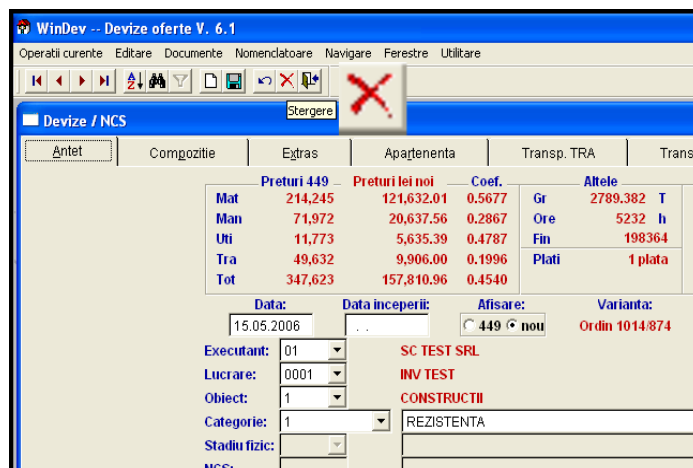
WinDev -- Devize oferte V. 6.1

Operatii curente Editare Documente Nomenclatoare Navigare Ferestre Utilitare

Stergere

Devize / NCS

Antet | Compozitie | Extras | Apartenenta | Transp. TRA | Trans

| | Preturi 449 | Preturi lei noi | Coef. |
|---|---|---|---|
| Mat | 214,245 | 121,632.01 | 0.5677 |
| Man | 71,972 | 20,637.56 | 0.2867 |
| Uti | 11,773 | 5,635.39 | 0.4787 |
| Tra | 49,632 | 9,906.00 | 0.1996 |
| Tot | 347,623 | 157,810.96 | 0.4540 |

Altele

| | | |
|---|---|---|
| Gr | 2789.382 | T |
| Ore | 5232 | h |
| Fin | 198364 | |
| Plati | 1 plata | |

Data: 15.05.2006

Data inceperii: . .

Afisare: 449 nou

Varianta: Ordin 1014/874

Executant: 01 SC TEST SRL

Lucrare: 0001 INV TEST

Obiect: 1 CONSTRUCTII

Categorie: 1 REZISTENTA

Stadiu fizic:

NCS: